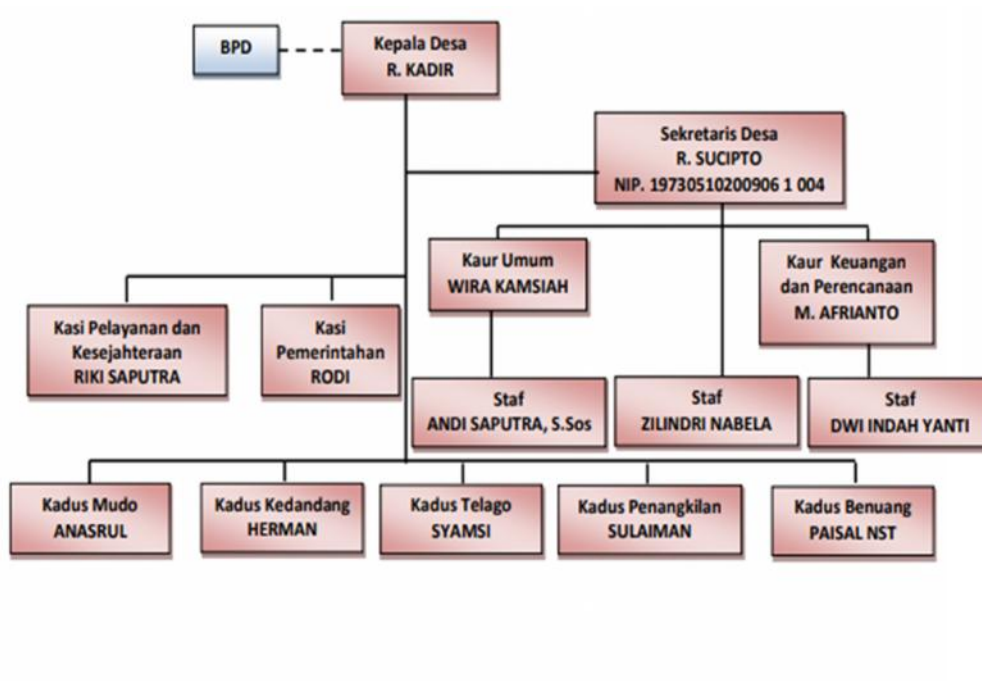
BPD

Kepala Desa
R. KADIR

Sekretaris Desa
R. SUCIPTO
NIP. 19730510200906 1 004

Kaur Umum
WIRA KAMSIAH

Kaur Keuangan dan Perencanaan
M. AFRIANTO

Kasi Pelayanan dan Kesejahteraan
RIKI SAPUTRA

Kasi Pemerintahan
RODI

Staf
ANDI SAPUTRA, S.Sos

Staf
ZILINDRI NABELA

Staf
DWI INDAH YANTI

Kadus Mudo
ANASRUL

Kadus Kedandang
HERMAN

Kadus Telago
SYAMSI

Kadus Penangkilan
SULAIMAN

Kadus Benuang
PAISAL NST